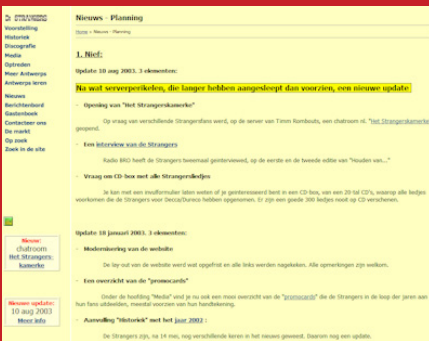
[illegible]

Voorstelling
Historiek
Discografie
Media
Optreden
Meer Antwerps
Antwerps leren
Nieuws
Berichtenbord
Gastenboek
Contacteer ons
De markt
Op zoek
Zoek in de site

Nieuw:
chatroom
Het Strangers-kamerke

Nieuwe update:
10 aug 2003
Meer info

Nieuws - Planning

Home > Nieuws - Planning

1. Nief:

Update 10 aug 2003. 3 elementen:

Na wat serverperikelen, die langer hebben aangesleept dan voorzien, een nieuwe update

Opening van "Het Strangerskamerke"

Op vraag van verschillende Strangersfans werd, op de server van Timm Rombouts, een chatroom nl. "Het Strangerskamerke" geopend.

Een interview van de Strangers

Radio BRO heeft de Strangers tweemaal geïnterviewd, op de eerste en de tweede editie van "Houden van..."

Vraag om CD-box met alle Strangersliedjes

Je kan met een invulformulier laten weten of je geïnteresseerd bent in een CD-box, van een 20-tal CD's, waarop alle liedjes voorkomen die de Strangers voor Decca/Durecco hebben opgenomen. Er zijn een goede 300 liedjes nooit op CD verschenen.

Update 18 januari 2003. 3 elementen:

Modernisering van de website

De lay-out van de website werd wat opgefrist en alle links werden nagekeken. Alle opmerkingen zijn welkom.

Een overzicht van de "promocards"

Onder de hoofding "Media" vind je nu ook een mooi overzicht van de "promocards" die de Strangers in de loop der jaren aan hun fans uitdeelden, meestal voorzien van hun handtekening.

Aanvulling "Historiek" met het jaar 2002 :

De Strangers zijn, na 14 mei, nog verschillende keren in het nieuws geweest. Daarom nog een update.